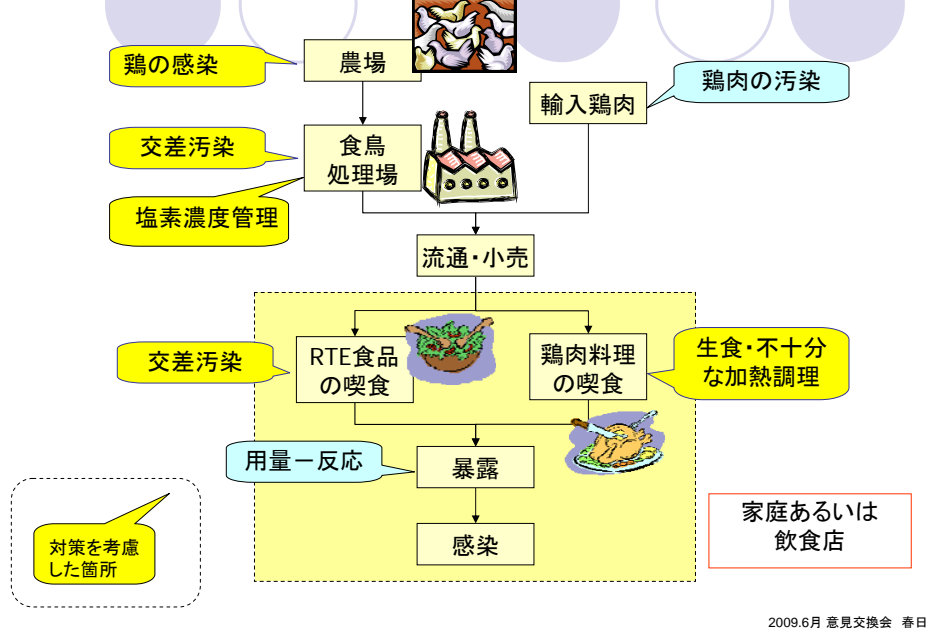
鶏の感染

農場

鶏肉の汚染

輸入鶏肉

交差汚染

食鳥処理場

塩素濃度管理

流通・小売

交差汚染

RTE食品の喫食

鶏肉料理の喫食

生食・不十分な加熱調理

用量ー反応

暴露

感染

家庭あるいは飲食店

対策を考慮した箇所

2009.6月 意見交換会 春日